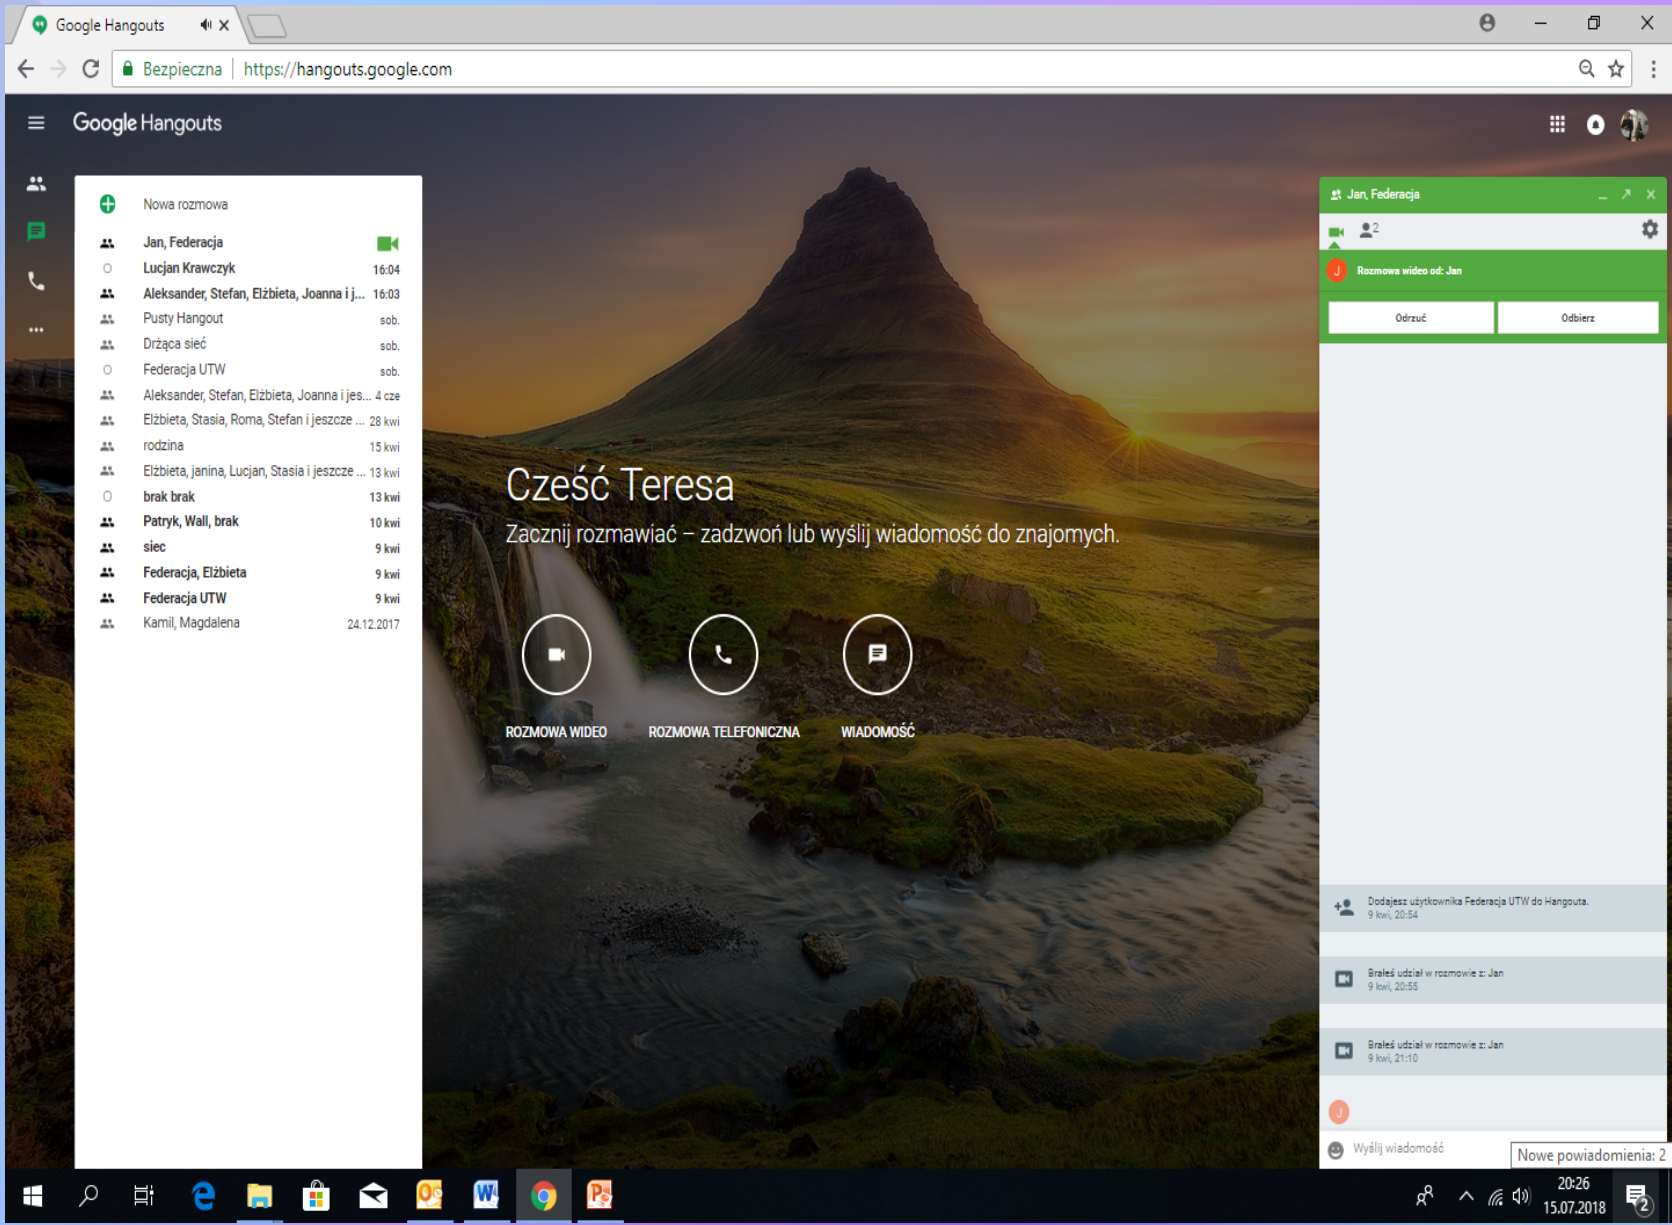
Google Hangouts

Bezpieczna | https://hangouts.google.com

Google Hangouts

Nowa rozmowa

| | |
|---|---|
| Jan, Federacja | |
| Lucjan Krawczyk | 16:04 |
| Aleksander, Stefan, Elżbieta, Joanna i j... | 16:03 |
| Pusty Hangout | sob. |
| Drżąca sieć | sob. |
| Federacja UTW | sob. |
| Aleksander, Stefan, Elżbieta, Joanna i jes... | 4 cze |
| Elżbieta, Stasia, Roma, Stefan i jeszcze ... | 28 kwi |
| rodzina | 15 kwi |
| Elżbieta, janina, Lucjan, Stasia i jeszcze ... | 13 kwi |
| brak brak | 13 kwi |
| Patryk, Wall, brak | 10 kwi |
| siec | 9 kwi |
| Federacja, Elżbieta | 9 kwi |
| Federacja UTW | 9 kwi |
| Kamil, Magdalena | 24.12.2017 |

Cześć Teresa

Zacznij rozmawiać – zadzwoń lub wyślij wiadomość do znajomych.

ROZMOWA WIDEO

ROZMOWA TELEFONICZNA

WIADOMOŚĆ

Jan, Federacja

2

Rozmowa wideo od: Jan

Odrzuć

Odbierz

Dodajesz użytkownika Federacja UTW do Hangouta.
9 kwi, 20:54

Brałeś udział w rozmowie z: Jan
9 kwi, 20:55

Brałeś udział w rozmowie z: Jan
9 kwi, 21:10

Wyślij wiadomość

Nowe powiadomienia: 2

20:26
15.07.2018

2